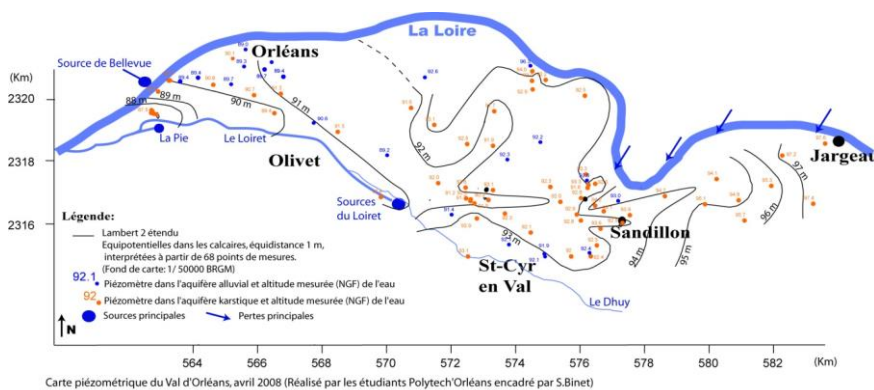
La Loire

Source de Bellevue

Orléans

(Km)

2320

2318

2316

89 m

90 m

91 m

92 m

93 m

94 m

95 m

96 m

97 m

La Pie

Le Loiret

Olivet

Sources du Loiret

Jargeau

Sandillon

St-Cyr en Val

Le Dhuy

Légende:

Lambert 2 étendu

Equipotentielles dans les calcaires, équidistance 1 m, interprétées à partir de 68 points de mesures.

(Fond de carte: 1/ 50000 BRGM)

92.1 Piézomètre dans l'aquifère alluvial et altitude mesurée (NGF) de l'eau

92 Piézomètre dans l'aquifère karstique et altitude mesurée (NGF) de l'eau

Sources principales

Pertes principales

N

564 566 568 570 572 574 576 578 580 582 (Km)

Carte piézométrique du Val d'Orléans, avril 2008 (Réalisé par les étudiants Polytech'Orléans encadré par S.Binet)